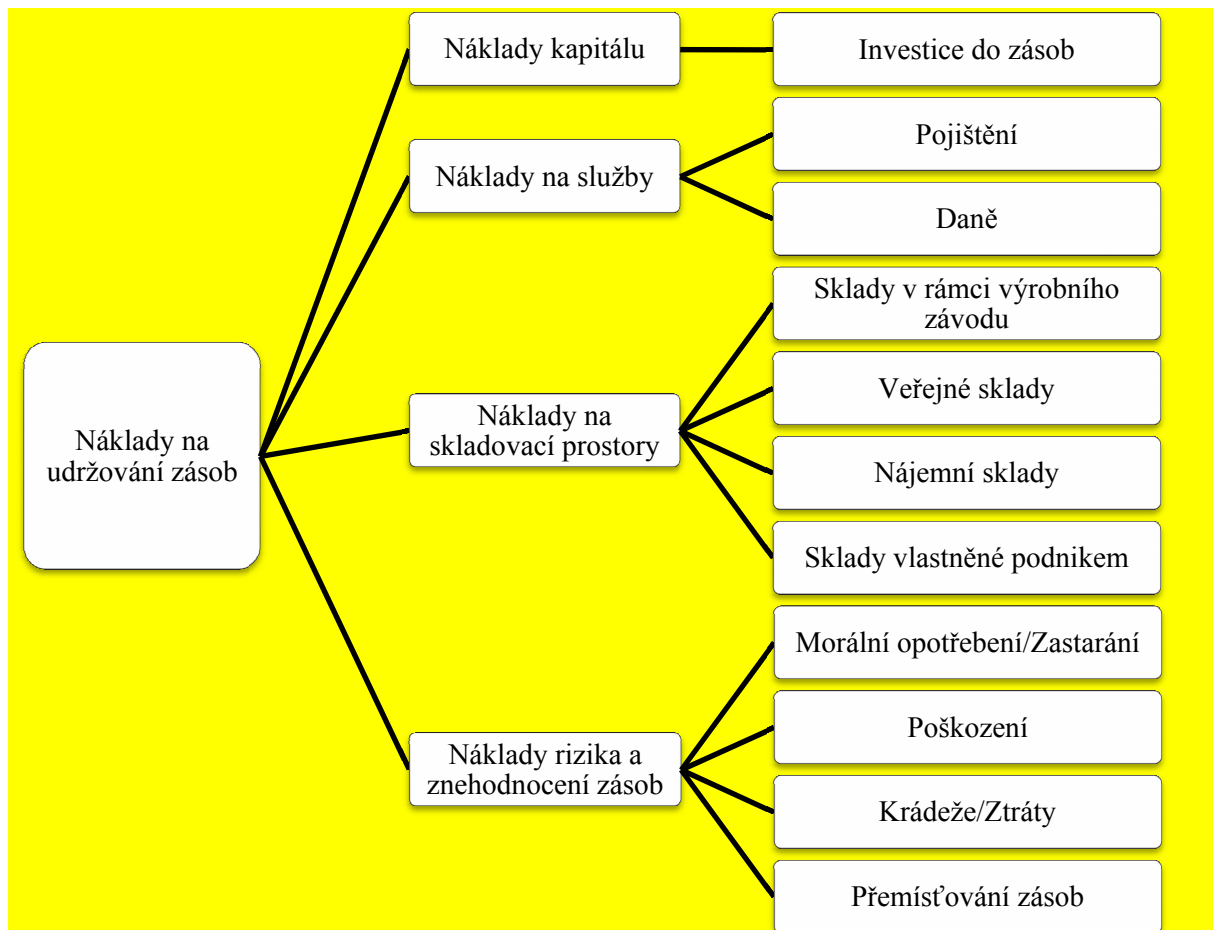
Náklady na udržování zásob

Náklady kapitálu

Investice do zásob

Náklady na služby

Pojištění

Daně

Náklady na skladovací prostory

Sklady v rámci výrobního závodu

Veřejné sklady

Nájemní sklady

Sklady vlastněné podnikem

Náklady rizika a znehodnocení zásob

Morální opotřebení/Zastarání

Poškození

Krádeže/Ztráty

Přemísťování zásob